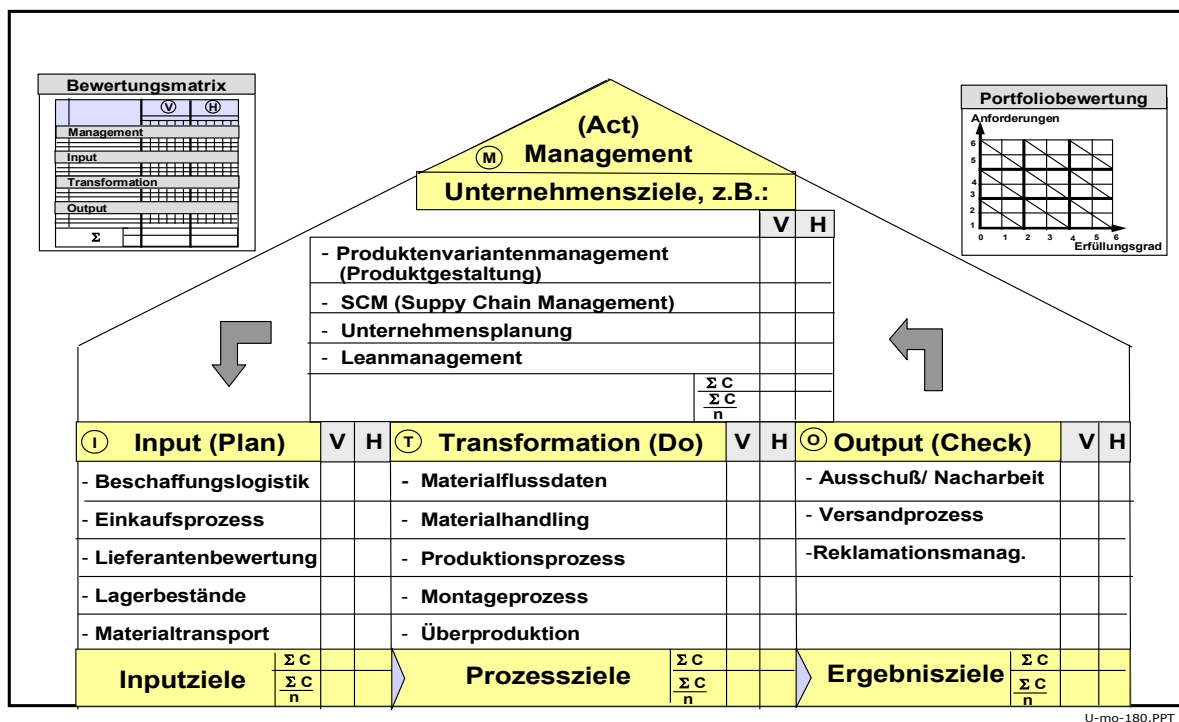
Bewertungsmatrix

| | V | H |
|---|---|---|
| Management | | |
| Input | | |
| Transformation | | |
| Output | | |
| Σ | | |

(Act)
M Management
Unternehmensziele, z.B.:

Portfoliobewertung
Anforderungen
6 5 4 3 2 1
0 1 2 3 4 5 6
Erfüllungsgrad

| | V | H |
|---|---|---|
| - Produktenvariantenmanagement (Produktgestaltung) | | |
| - SCM (Suppy Chain Management) | | |
| - Unternehmensplanung | | |
| - Leanmanagement | | |
| $\frac{\Sigma C}{\frac{\Sigma C}{n}}$ | | |

| I Input (Plan) | V | H |
|---|---|---|
| - Beschaffungslogistik | | |
| - Einkaufsprozess | | |
| - Lieferantenbewertung | | |
| - Lagerbestände | | |
| - Materialtransport | | |
| Inputziele $\Sigma C$ $\frac{\Sigma C}{n}$ | | |

| T Transformation (Do) | V | H |
|---|---|---|
| - Materialflussdaten | | |
| - Materialhandling | | |
| - Produktionsprozess | | |
| - Montageprozess | | |
| - Überproduktion | | |
| Prozessziele $\Sigma C$ $\frac{\Sigma C}{n}$ | | |

| O Output (Check) | V | H |
|---|---|---|
| - Ausschuß/ Nacharbeit | | |
| - Versandprozess | | |
| -Reklamationsmanag. | | |
| | | |
| | | |
| Ergebnisziele $\Sigma C$ $\frac{\Sigma C}{n}$ | | |

U-mo-180.PPT